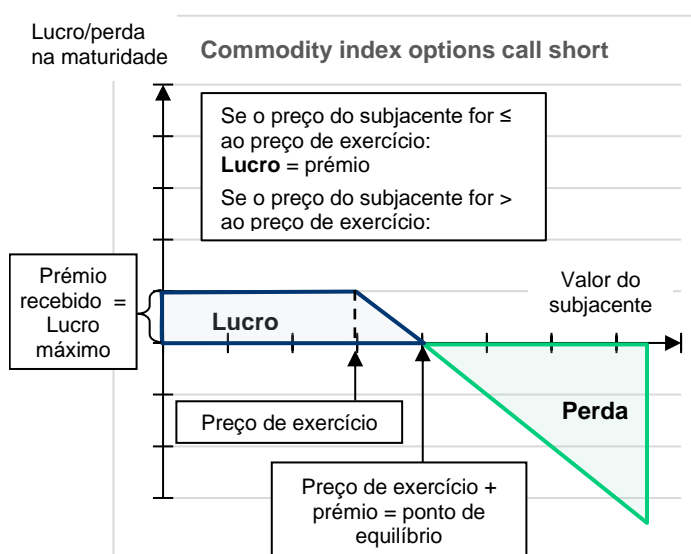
Lucro/perda na maturidade

Commodity index options call short

Se o preço do subjacente for ≤ ao preço de exercício:
**Lucro** = prémio
Se o preço do subjacente for > ao preço de exercício:

Prémio recebido = Lucro máximo

Valor do subjacente

Lucro

Perda

Preço de exercício

Preço de exercício + prémio = ponto de equilíbrio